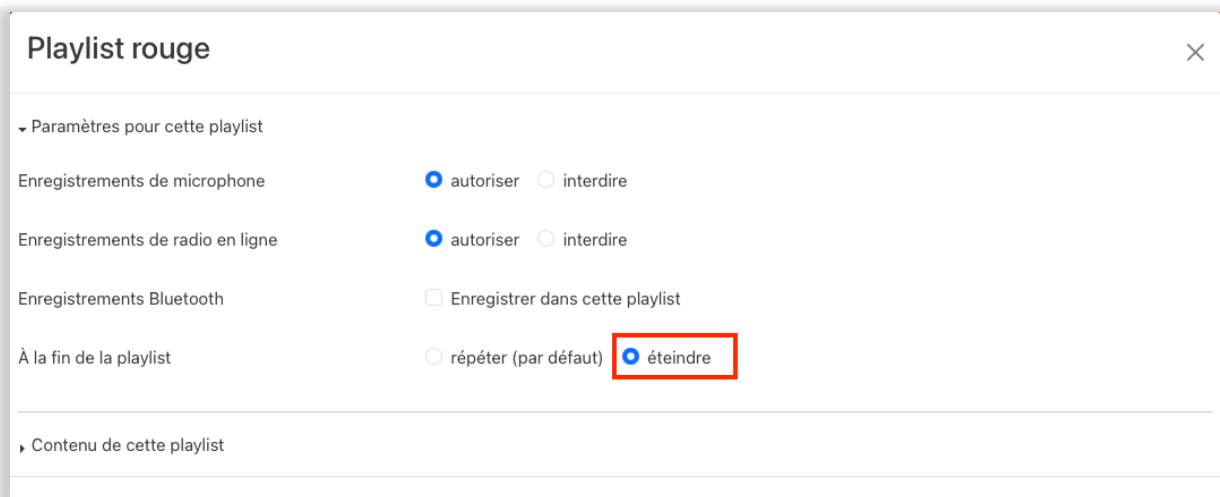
Playlist rouge

×

▾ Paramètres pour cette playlist

Enregistrements de microphone
autoriser interdire

Enregistrements de radio en ligne
autoriser interdire

Enregistrements Bluetooth
Enregistrer dans cette playlist

À la fin de la playlist
répéter (par défaut) éteindre

▸ Contenu de cette playlist